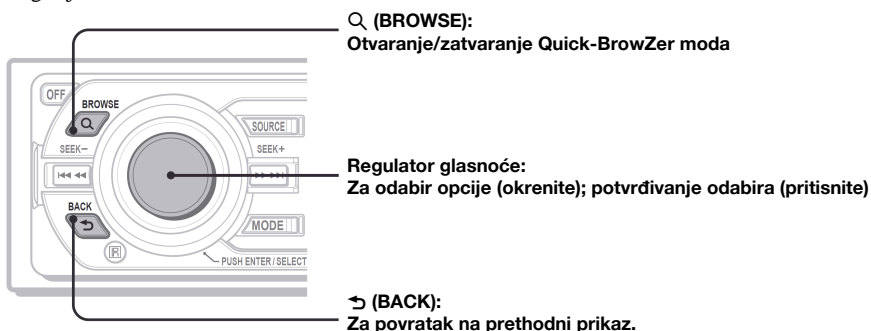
(BROWSE):
Otvaranje/zatvaranje Quick-BrowZer moda

OFF
BROWSE
SOURCE
SEEK–
SEEK+
BACK
MODE
PUSH ENTER / SELECT

Regulator glasnoće:
Za odabir opcije (okrenite); potvrđivanje odabira (pritisnite)

(BACK):
Za povratak na prethodni prikaz.